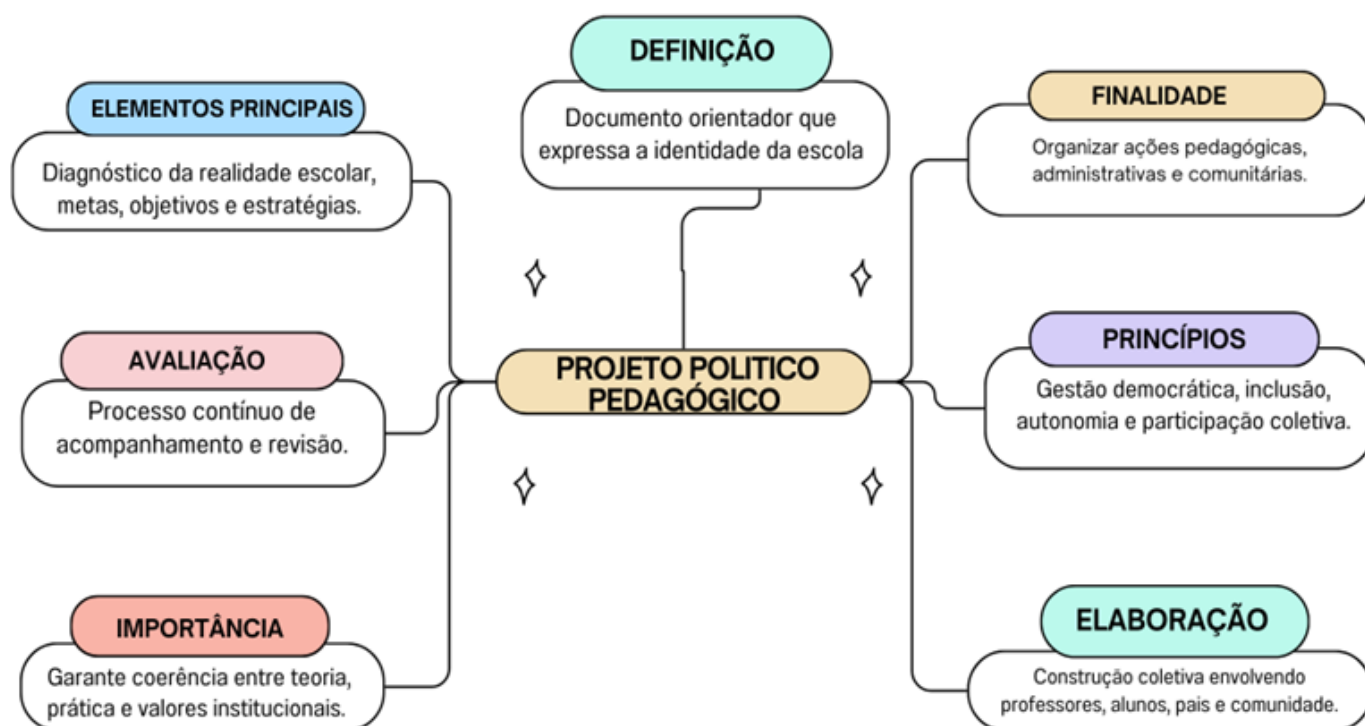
DEFINIÇÃO

Documento orientador que expressa a identidade da escola

ELEMENTOS PRINCIPAIS

Diagnóstico da realidade escolar, metas, objetivos e estratégias.

FINALIDADE

Organizar ações pedagógicas, administrativas e comunitárias.

AVALIAÇÃO

Processo contínuo de acompanhamento e revisão.

PROJETO POLITICO PEDAGÓGICO

PRINCÍPIOS

Gestão democrática, inclusão, autonomia e participação coletiva.

IMPORTÂNCIA

Garante coerência entre teoria, prática e valores institucionais.

ELABORAÇÃO

Construção coletiva envolvendo professores, alunos, pais e comunidade.